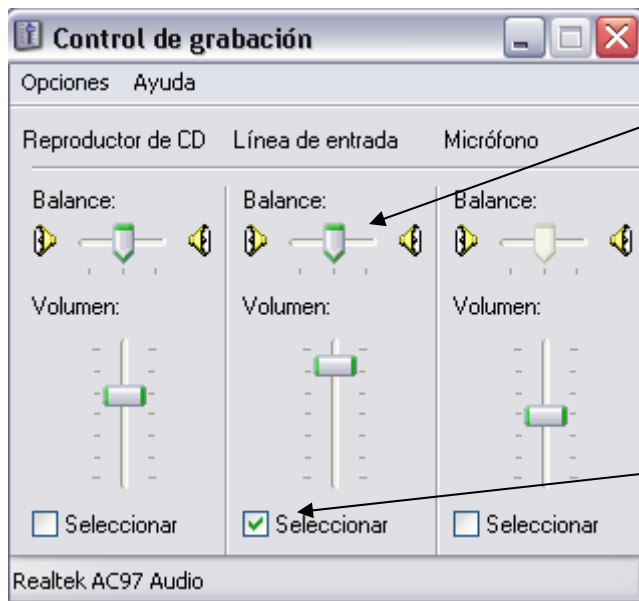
Control de grabación

Opciones Ayuda

Reproductor de CD Línea de entrada Micrófono

Balance:

Volumen:

Seleccionar

Balance:

Volumen:

Seleccionar

Balance:

Volumen:

Seleccionar

Realtek AC97 Audio